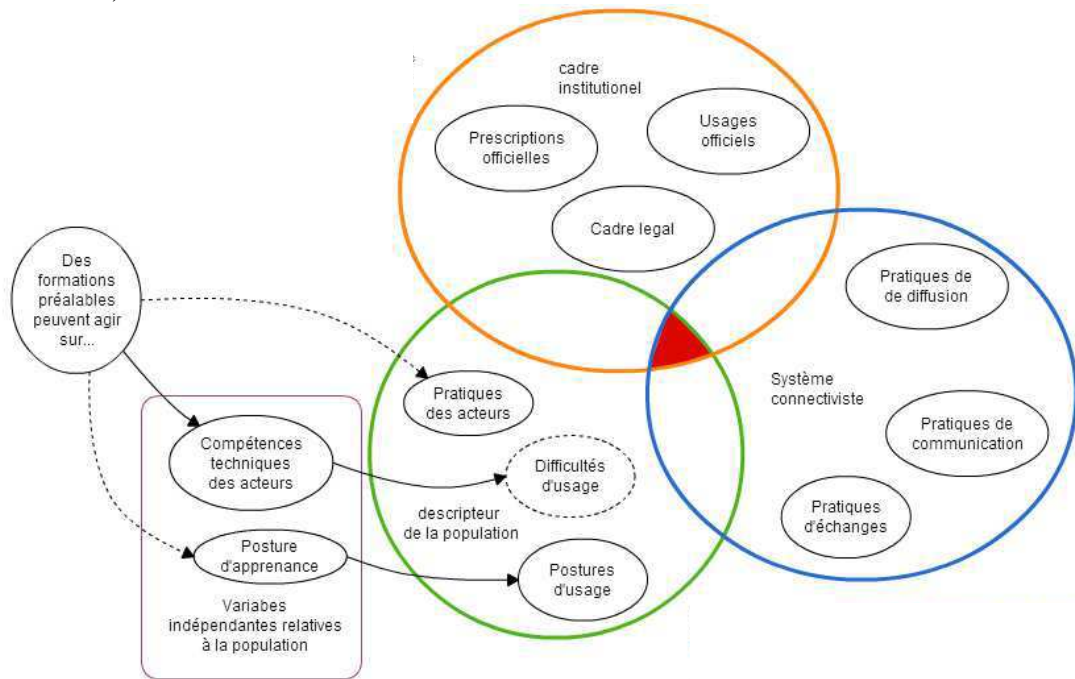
cadre institutionel

Prescriptions officielles

Usages officiels

Cadre legal

Des formations préalables peuvent agir sur...

Pratiques de de diffusion

Pratiques des acteurs

Système connectiviste

Compétences techniques des acteurs

Difficultés d'usage

Pratiques de communication

descripteur de la population

Pratiques d'échanges

Posture d'apprenance

Postures d'usage

Variabes indépendantes relatives à la population